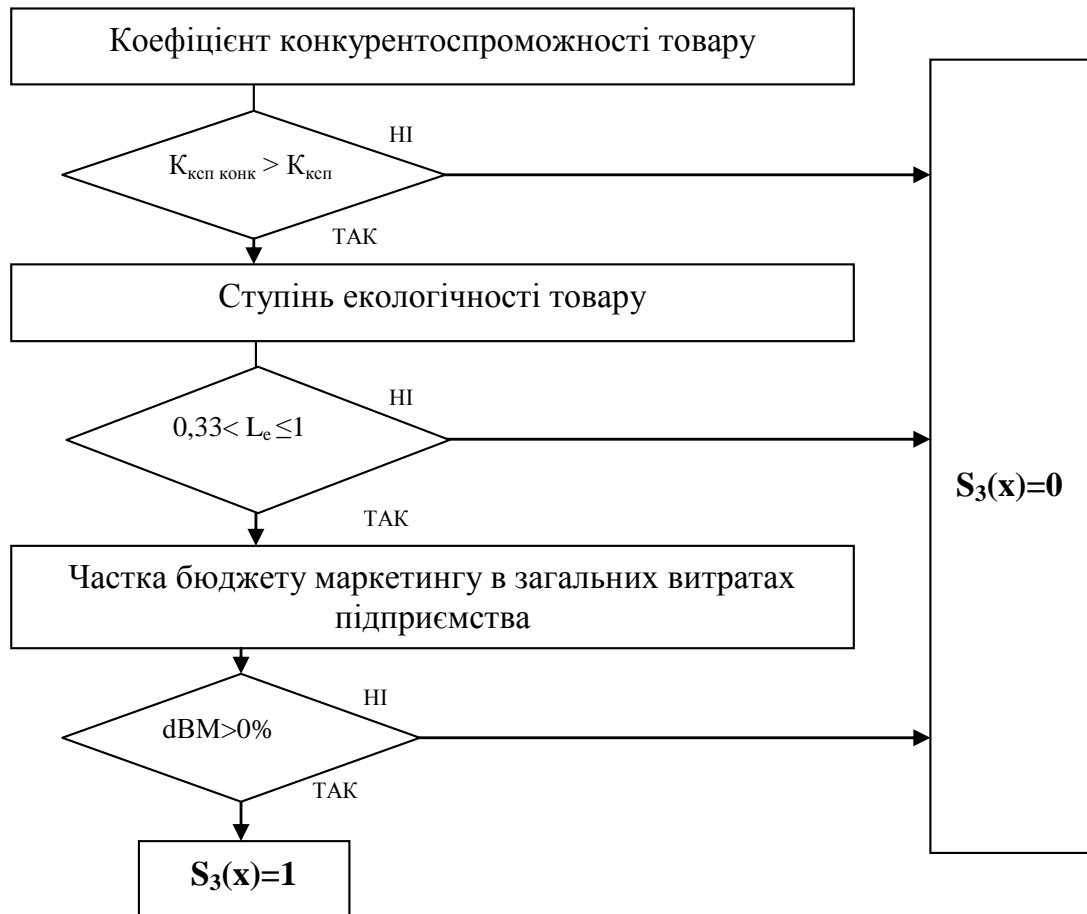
Коефіцієнт конкурентоспроможності товару

$К_{ксп\ конк} > К_{ксп}$

НІ

ТАК

Ступінь екологічності товару

$0,33 < L_e \leq 1$

НІ

ТАК

Частка бюджету маркетингу в загальних витратах підприємства

dBM>0%

НІ

ТАК

$S_3(x)=1$

$S_3(x)=0$